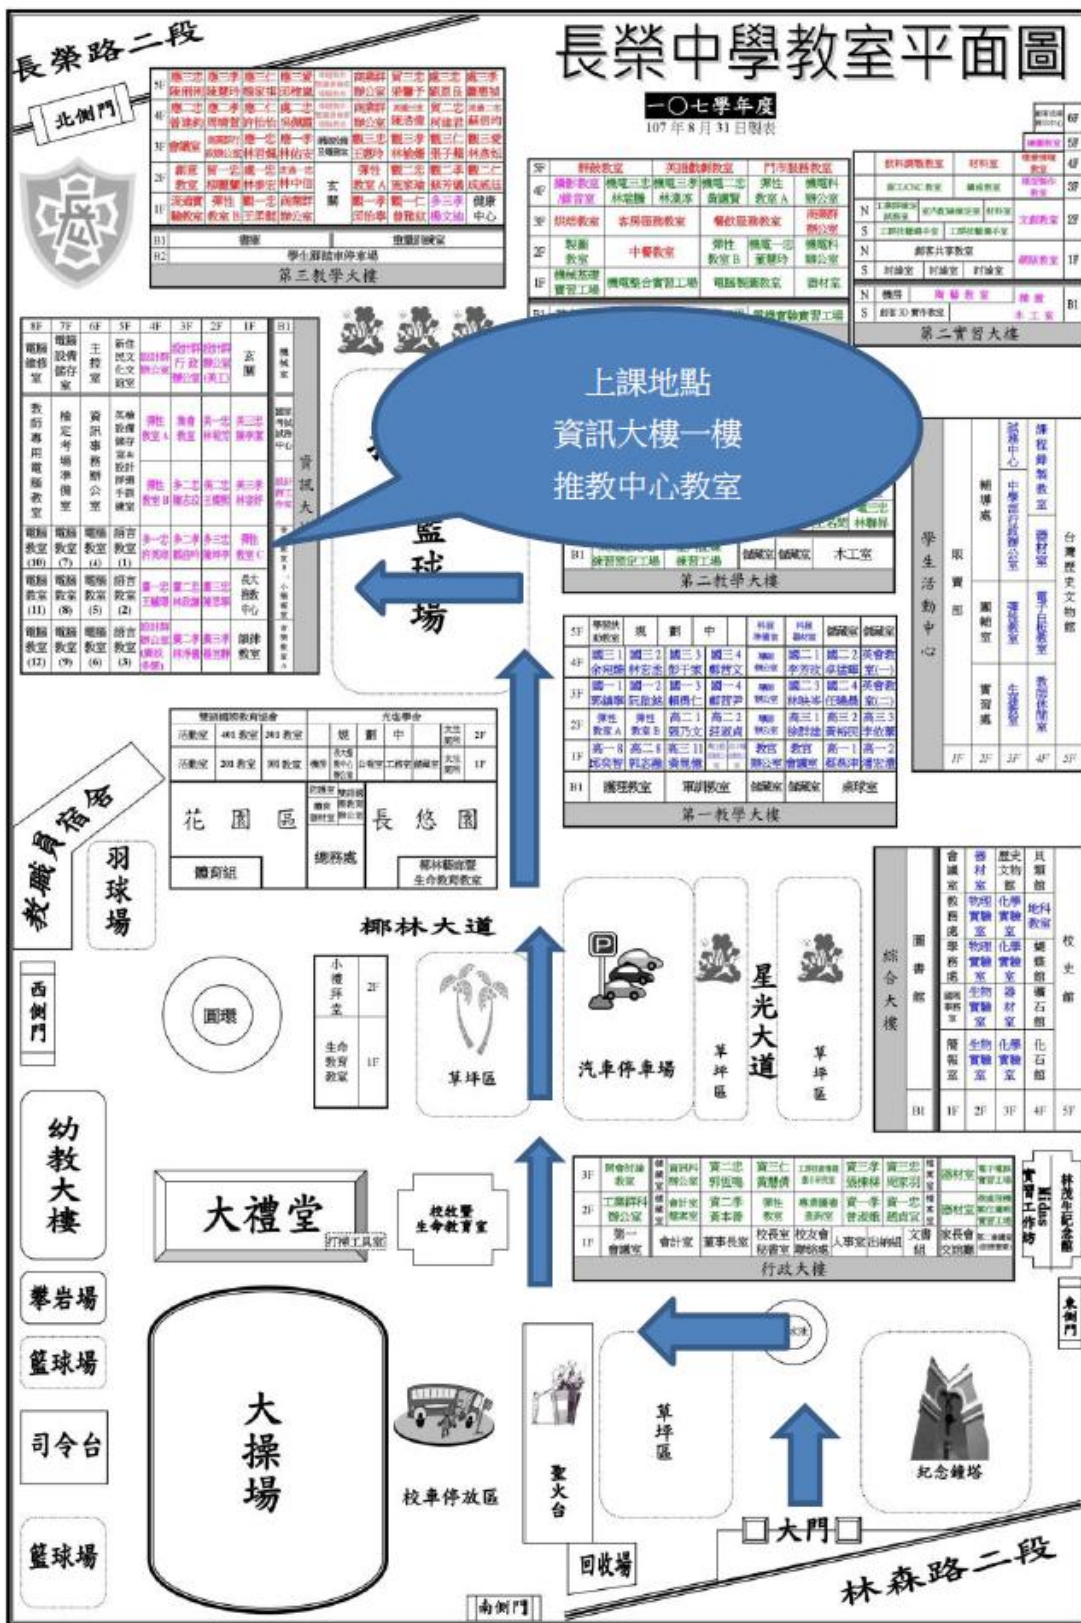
長榮中學教室平面圖

一〇七學年度

107 年 8 月 31 日製表

長榮路二段

北側門

第三教學大樓

學生腳踏車停車場

第二實習大樓

上課地點
資訊大樓一樓
推教中心教室

資訊大樓

籃球場

第二教學大樓

木工室

學生活動中心

輔導處

第一教學大樓

台灣歷史文物館

教職員宿舍

羽球場

花園區

長悠園

總務處

體育組

椰林大道

西側門

圓環

小禮拜室

生命教育教室

草坪區

汽車停車場

草坪區

星光大道

草坪區

綜合大樓

圖書館

校史館

幼教大樓

大禮堂

校牧室 生命教育室

行政大樓

林茂生紀念館

東側門

攀岩場

籃球場

司令台

大操場

校車停放區

聖火台

草坪區

紀念鐘塔

籃球場

回收場

大門

南側門

林森路二段